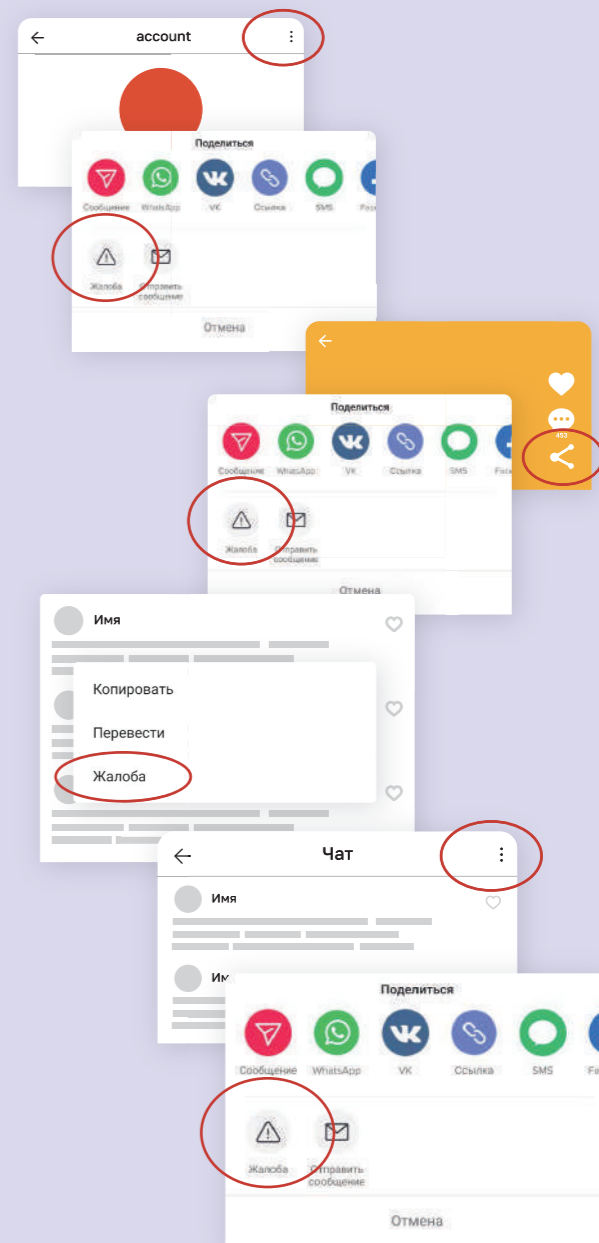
account

Поделиться

Сообщение WhatsApp VK Ссылка SMS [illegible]

Жалоба Отправить сообщение

Отмена

453

Поделиться

Сообщение WhatsApp VK Ссылка SMS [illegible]

Жалоба Отправить сообщение

Отмена

Имя

Копировать

Перевести

Жалоба

Чат

Имя

Им

Поделиться

Сообщение WhatsApp VK Ссылка SMS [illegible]

Жалоба Отправить сообщение

Отмена